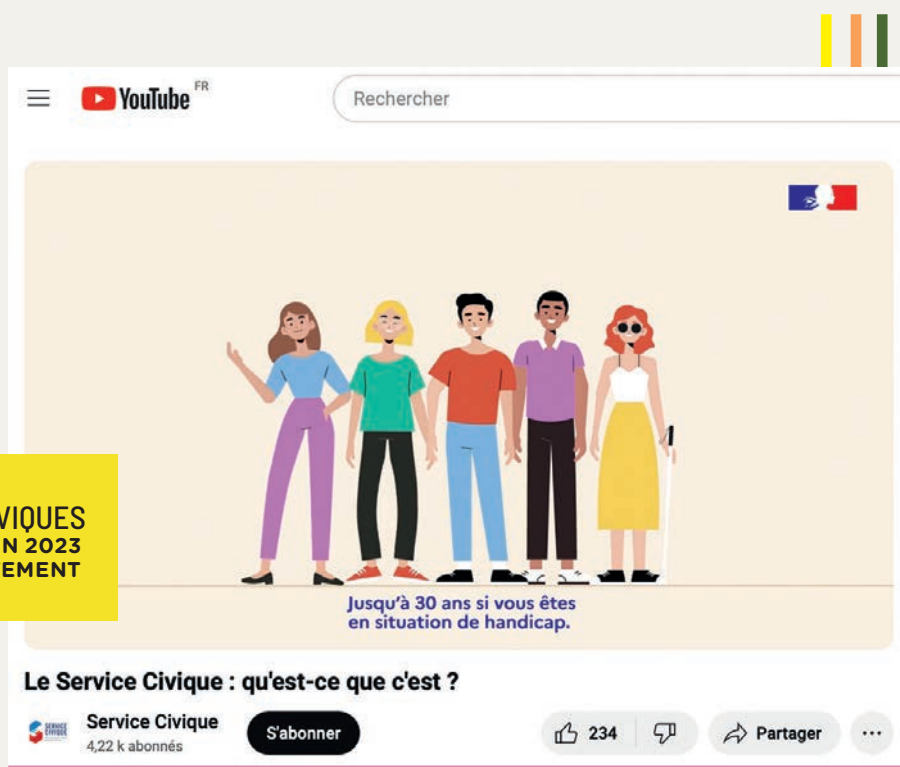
YouTube FR

Rechercher

Jusqu'à 30 ans si vous êtes en situation de handicap.

VIQUES
N 2023
EMENT

Le Service Civique : qu'est-ce que c'est ?

SERVICE CIVIQUE

Service Civique
4,22 k abonnés

S'abonner

234

Partager

...